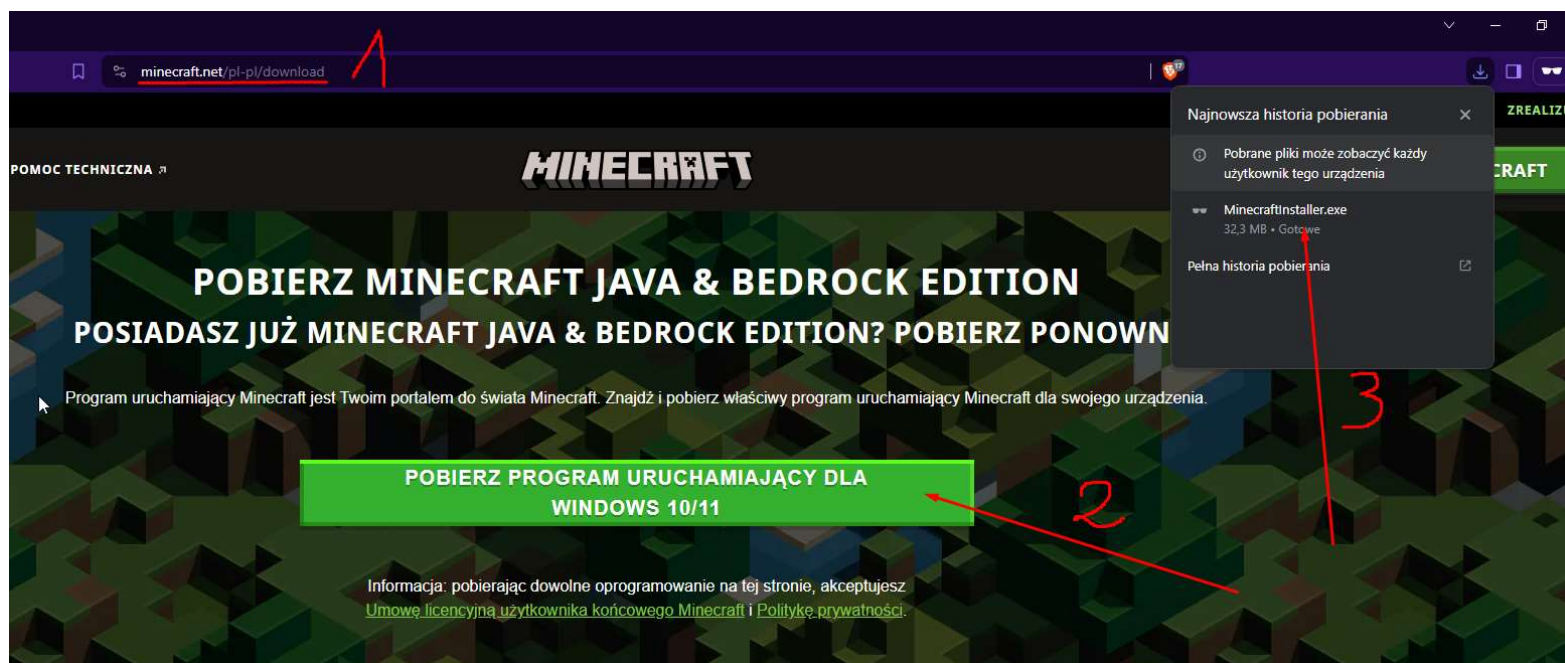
minecraft.net/pl-pl/download

1

17

ZREALIZ

POMOC TECHNICZNA ↗

MINECRAFT

RAFT

Najnowsza historia pobierania

Pobrane pliki może zobaczyć każdy użytkownik tego urządzenia

MinecraftInstaller.exe
32,3 MB • Gotowe

Pełna historia pobierania

POBIERZ MINECRAFT JAVA & BEDROCK EDITION

POSIADASZ JUŻ MINECRAFT JAVA & BEDROCK EDITION? POBIERZ PONOWN

Program uruchamiający Minecraft jest Twoim portalem do świata Minecraft. Znajdź i pobierz właściwy program uruchamiający Minecraft dla swojego urządzenia.

3

POBIERZ PROGRAM URUCHAMIAJĄCY DLA WINDOWS 10/11

2

Informacja: pobierając dowolne oprogramowanie na tej stronie, akceptujesz Umowę licencyjną użytkownika końcowego Minecraft i Politykę prywatności.